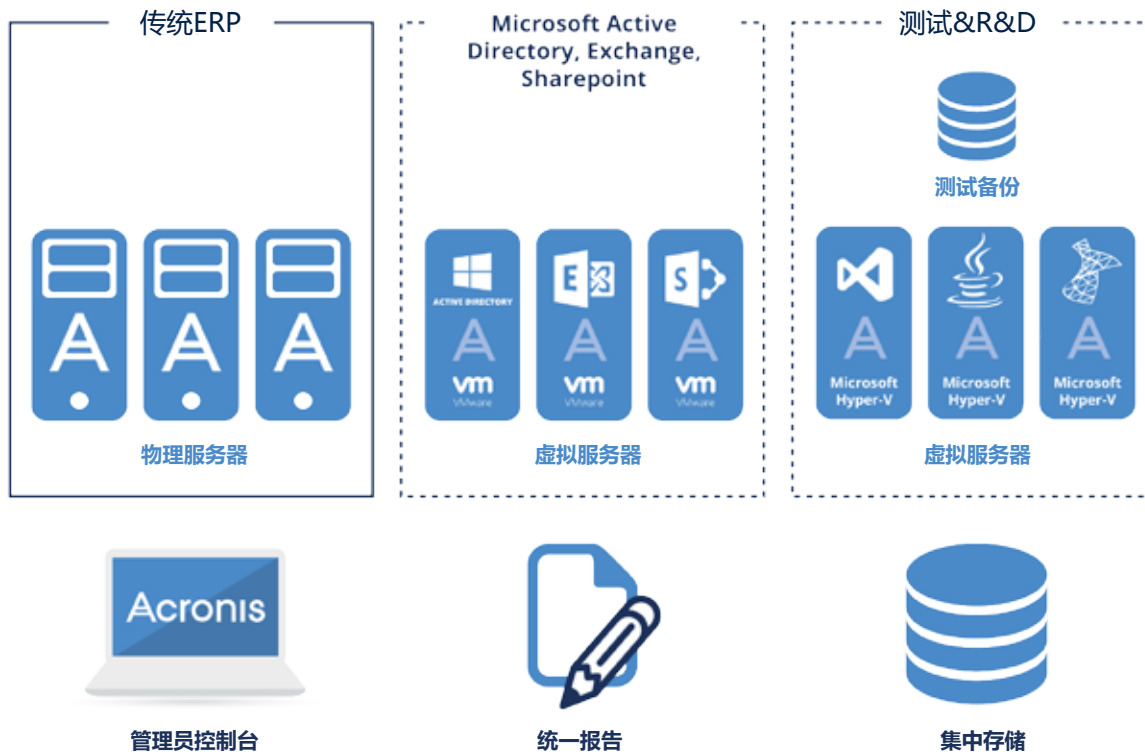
传统ERP

物理服务器

Microsoft Active Directory, Exchange, Sharepoint

ACTIVE DIRECTORY

vm VMware

vm VMware

vm VMware

虚拟服务器

测试&R&D

测试备份

Microsoft Hyper-V

Microsoft Hyper-V

Microsoft Hyper-V

虚拟服务器

Acronis

管理员控制台

统一报告

集中存储